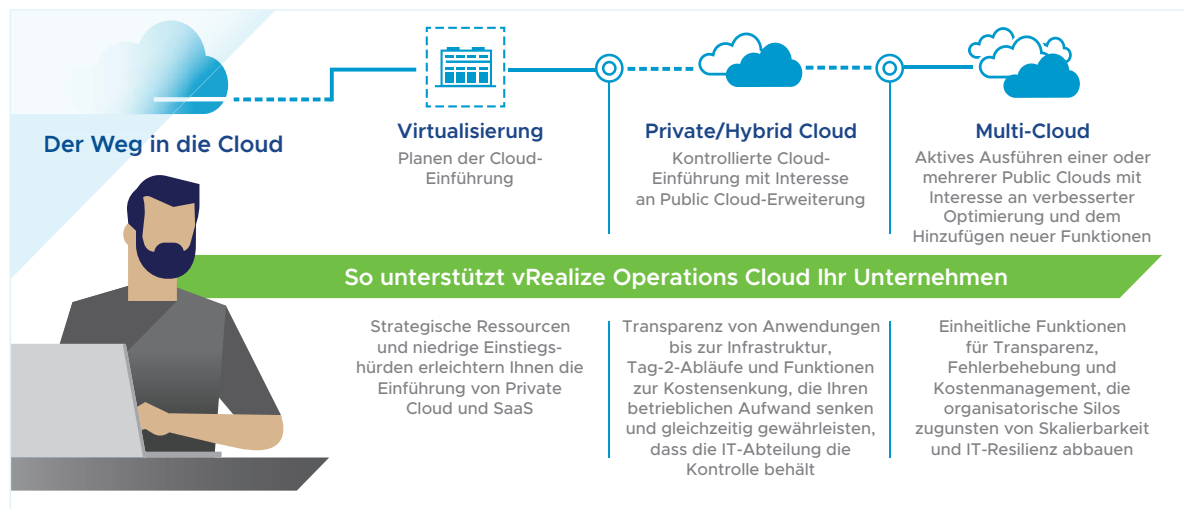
Der Weg in die Cloud

Virtualisierung
Planen der Cloud-Einführung

Private/Hybrid Cloud
Kontrollierte Cloud-Einführung mit Interesse an Public Cloud-Erweiterung

Multi-Cloud
Aktives Ausführen einer oder mehrerer Public Clouds mit Interesse an verbesserter Optimierung und dem Hinzufügen neuer Funktionen

So unterstützt vRealize Operations Cloud Ihr Unternehmen

Strategische Ressourcen und niedrige Einstiegshürden erleichtern Ihnen die Einführung von Private Cloud und SaaS

Transparenz von Anwendungen bis zur Infrastruktur, Tag-2-Abläufe und Funktionen zur Kostensenkung, die Ihren betrieblichen Aufwand senken und gleichzeitig gewährleisten, dass die IT-Abteilung die Kontrolle behält

Einheitliche Funktionen für Transparenz, Fehlerbehebung und Kostenmanagement, die organisatorische Silos zugunsten von Skalierbarkeit und IT-Resilienz abbauen